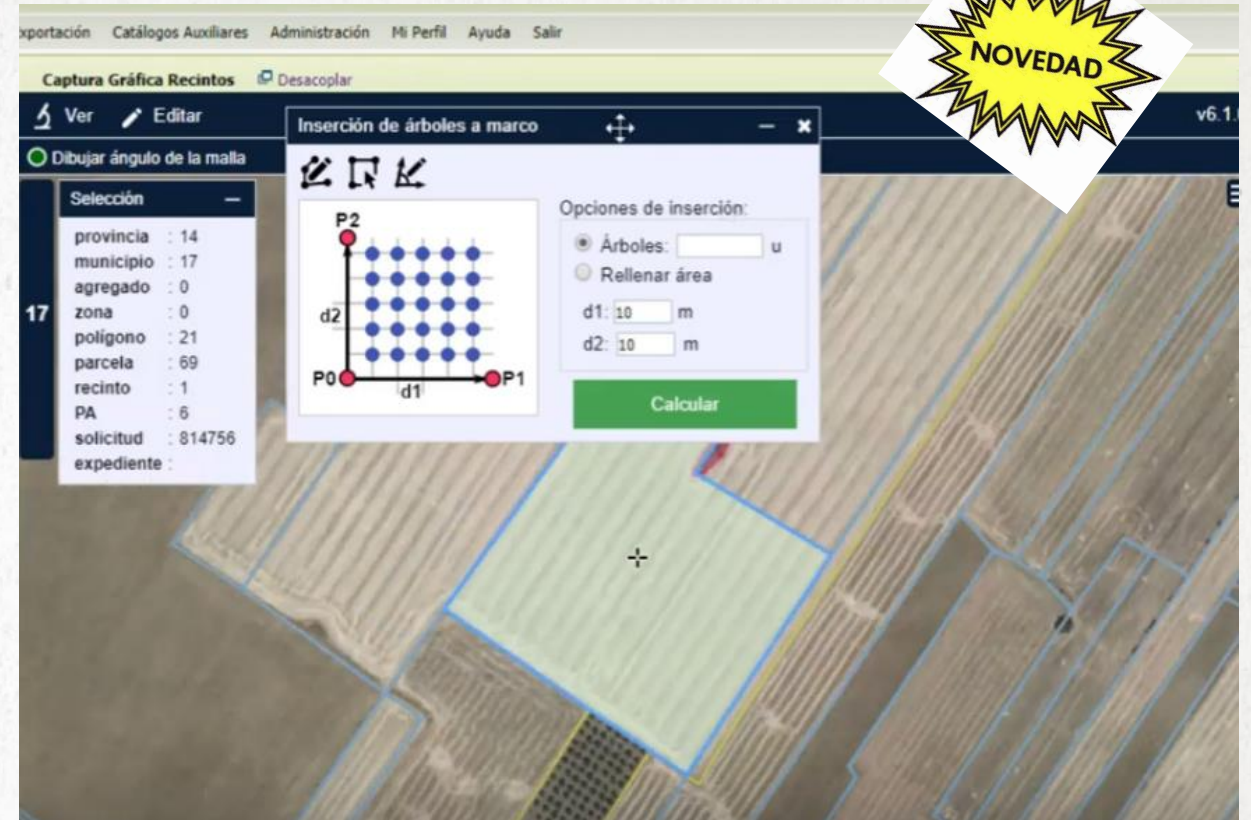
xportación Catálogos Auxiliares Administración Mi Perfil Ayuda Salir

NOVEDAD

Captura Gráfica Recintos Desacoplar

Ver Editar

v6.1.

Dibujar ángulo de la malla

Selección

| provincia | : 14 |
|---|---|
| municipio | : 17 |
| agregado | : 0 |
| zona | : 0 |
| polígono | : 21 |
| parcela | : 69 |
| recinto | : 1 |
| PA | : 6 |
| solicitud | : 814756 |
| expediente | : |

17

Inserción de árboles a marco

P2
d2
P0
d1
P1

Opciones de inserción:
Árboles: u
Rellenar área
d1: 10 m
d2: 10 m

Calcular